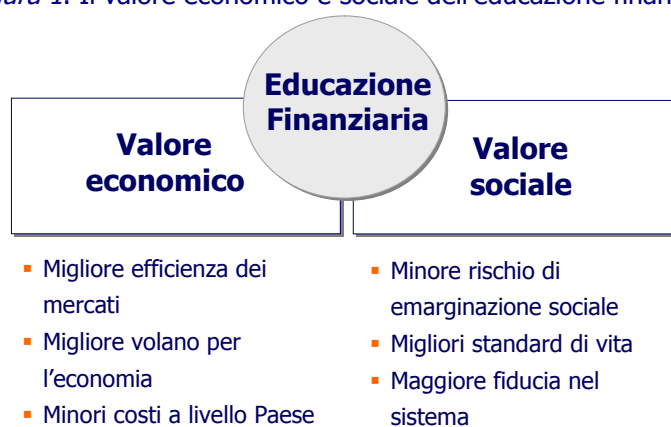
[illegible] 1. Il valore economico e sociale dell'educazione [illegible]

Educazione Finanziaria

Valore economico

Valore sociale

- Migliore efficienza dei mercati
- Migliore volano per l'economia
- Minori costi a livello Paese

- Minore rischio di emarginazione sociale
- Migliori standard di vita
- Maggiore fiducia nel sistema